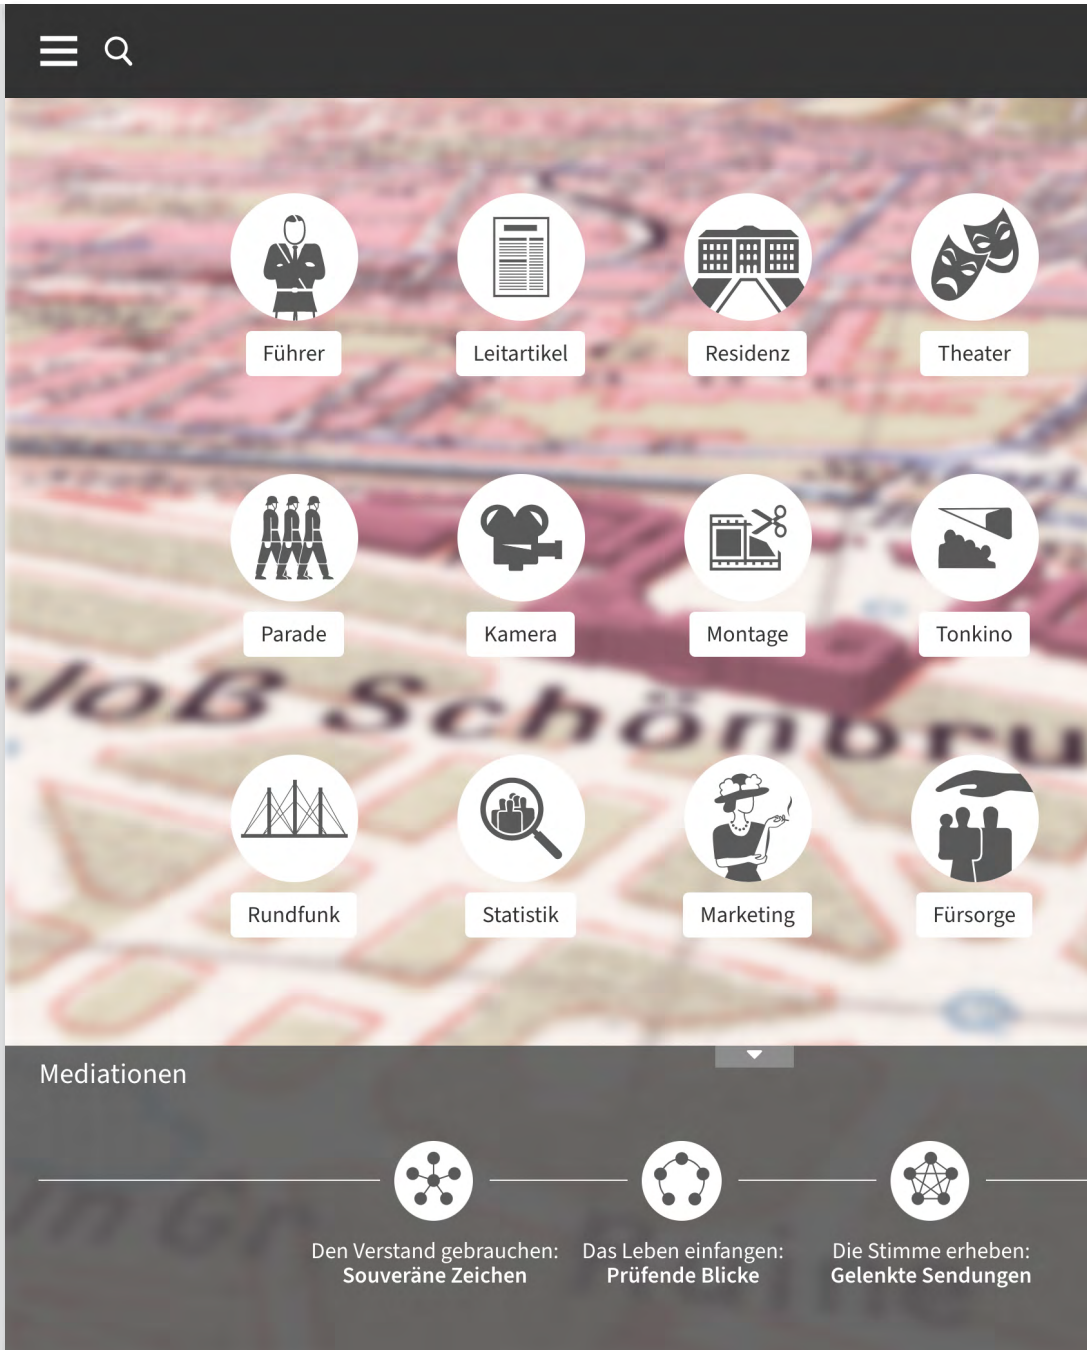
Führer
Leitartikel
Residenz
Theater
Parade
Kamera
Montage
Tonkino
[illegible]loß Schönbru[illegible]
Rundfunk
Statistik
Marketing
Fürsorge
Mediationen
Den Verstand gebrauchen:
Souveräne Zeichen
Das Leben einfangen:
Prüfende Blicke
Die Stimme erheben:
Gelenkte Sendungen